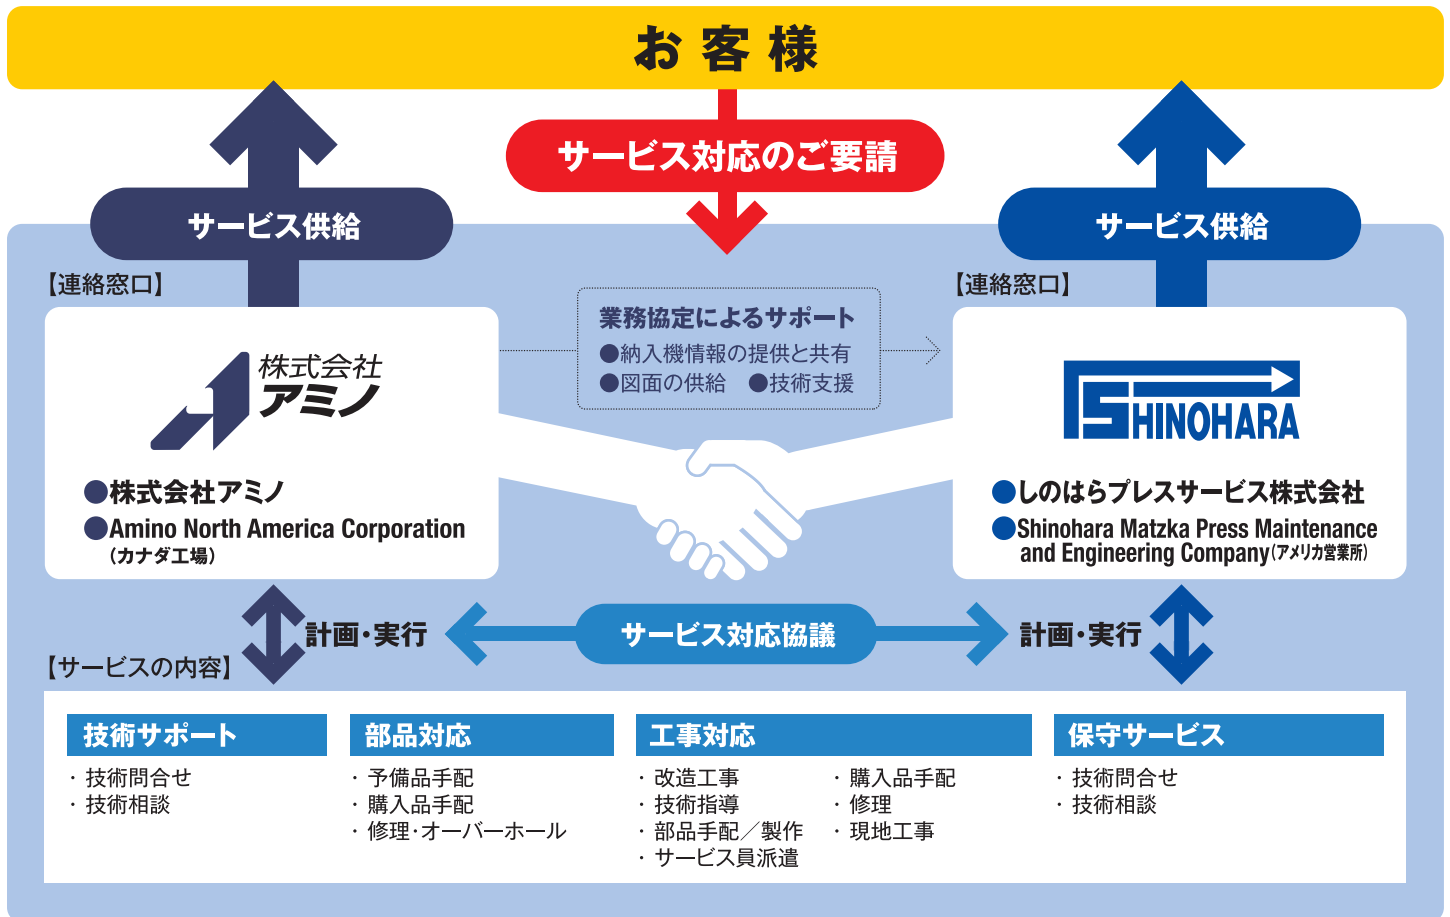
お客様

サービス対応のご要請

サービス供給

サービス供給

【連絡窓口】

【連絡窓口】

業務協定によるサポート
●納入機情報の提供と共有
●図面の供給　●技術支援

株式会社
アミノ

SHINOHARA

●株式会社アミノ
●Amino North America Corporation
（カナダ工場）

●しのはらプレスサービス株式会社
●Shinohara Matzka Press Maintenance and Engineering Company（アメリカ営業所）

計画・実行

サービス対応協議

計画・実行

【サービスの内容】

技術サポート
・技術問合せ
・技術相談

部品対応
・予備品手配
・購入品手配
・修理・オーバーホール

工事対応
・改造工事
・技術指導
・部品手配／製作
・サービス員派遣
・購入品手配
・修理
・現地工事

保守サービス
・技術問合せ
・技術相談